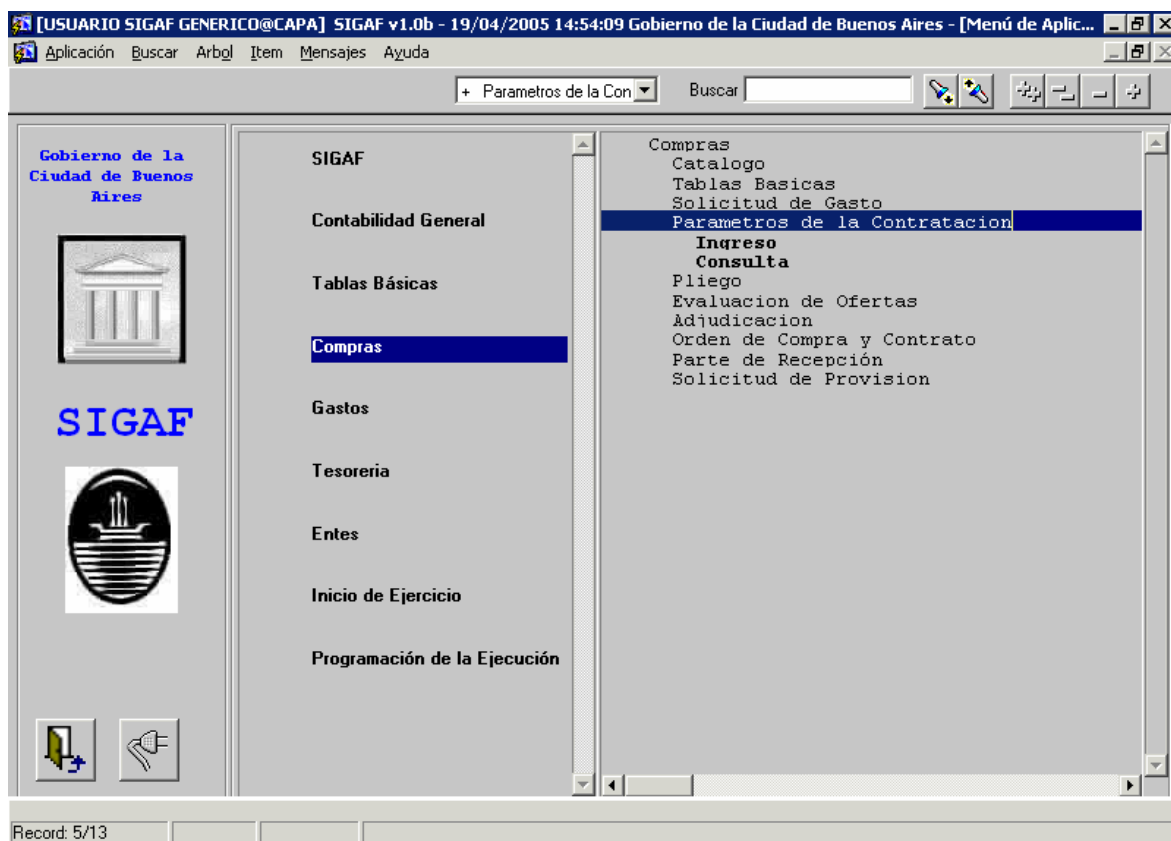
[USUARIO SIGAF GENERICO@CAPA] SIGAF v1.0b - 19/04/2005 14:54:09 Gobierno de la Ciudad de Buenos Aires - [Menú de Aplic...

Aplicación Buscar Arbol Item Mensajes Ayuda

+ Parametros de la Con

Buscar

Gobierno de la Ciudad de Buenos Aires

SIGAF

SIGAF

Contabilidad General

Tablas Básicas

Compras

Gastos

Tesoreria

Entes

Inicio de Ejercicio

Programación de la Ejecución

Compras
Catalogo
Tablas Basicas
Solicitud de Gasto
Parametros de la Contratacion
Ingreso
Consulta
Pliego
Evaluacion de Ofertas
Adjudicacion
Orden de Compra y Contrato
Parte de Recepción
Solicitud de Provision

Record: 5/13